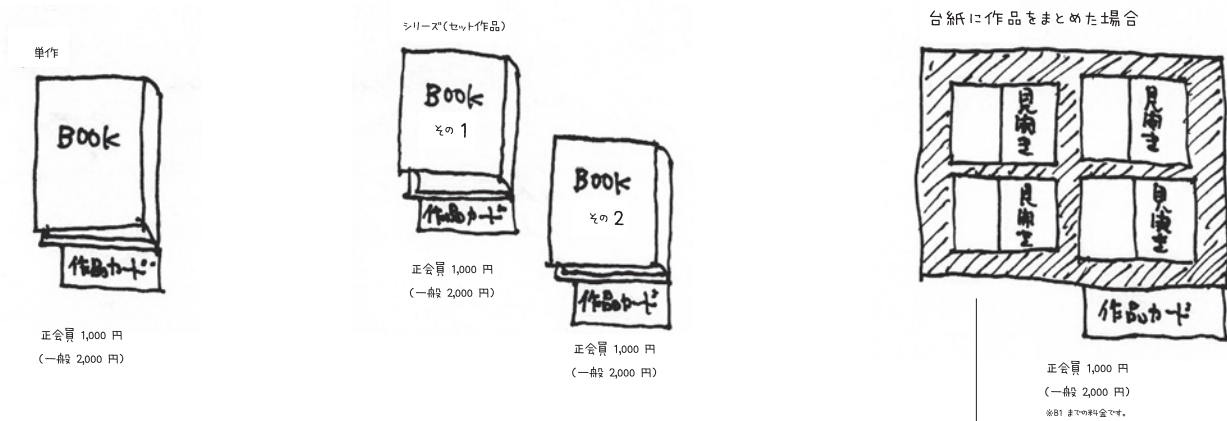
単作

BOOK

作品カード

正会員 1,000 円
(一般 2,000 円)

シリーズ(セット作品)

BOOK
その 1

作品カード

正会員 1,000 円
(一般 2,000 円)

BOOK
その 2

作品カード

正会員 1,000 円
(一般 2,000 円)

台紙に作品をまとめた場合

見開き

見開き

見開き

見開き

作品カード

正会員 1,000 円
(一般 2,000 円)
※B1 までの料金です。